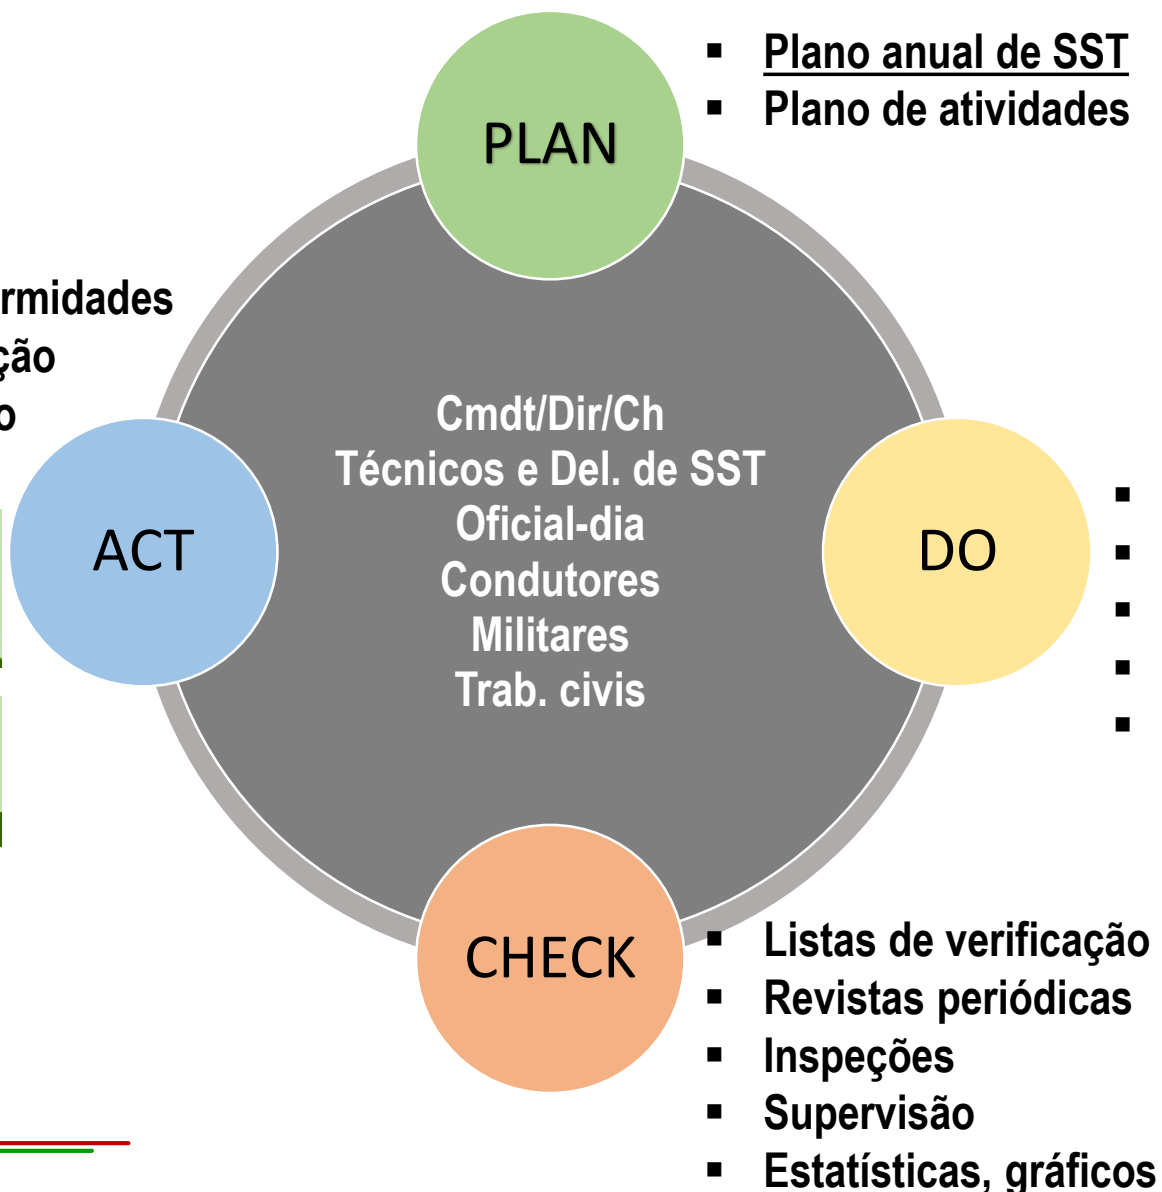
- Plano anual de SST
- Plano de atividades

PLAN

rmidades
ção
o

Cmdt/Dir/Ch
Técnicos e Del. de SST
Oficial-dia
Condutores
Militares
Trab. civis

ACT

DO

- 
- 
- 
- 
- 

CHECK

- Listas de verificação
- Revistas periódicas
- Inspeções
- Supervisão
- Estatísticas, gráficos